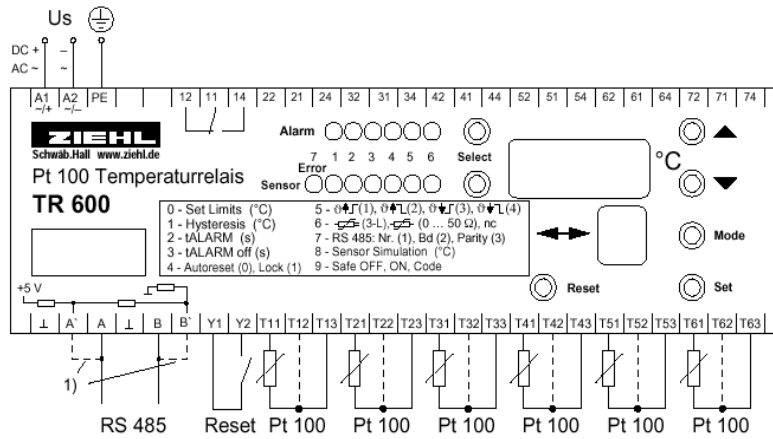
Us

DC +
AC ~

A1 A2 PE
~/+ ~/–

12 11 14 22 21 24 32 31 34 42 41 44 52 51 54 62 61 64 72 71 74

ZIEHL
Schwab.Hall www.ziehl.de

Pt 100 Temperaturrelais

TR 600

Alarm

7 1 2 3 4 5 6
Error
Sensor

Select

°C

0 - Set Limits (°C)
1 - Hysteresis (°C)
2 - tALARM (s)
3 - tALARM off (s)
4 - Autoreset (0), Lock (1)

5 - $\vartheta$(1), $\vartheta$(2), $\vartheta$(3), $\vartheta$(4)
6 - (3-L), (0 ... 50 Ω), nc
7 - RS 485: Nr. (1), Bd (2), Parity (3)
8 - Sensor Simulation (°C)
9 - Safe OFF, ON, Code

Mode

Reset

Set

+5 V

⊥ A` A ⊥ B B` Y1 Y2 T11 T12 T13 T21 T22 T23 T31 T32 T33 T41 T42 T43 T51 T52 T53 T61 T62 T63

1)

RS 485 Reset Pt 100 Pt 100 Pt 100 Pt 100 Pt 100 Pt 100